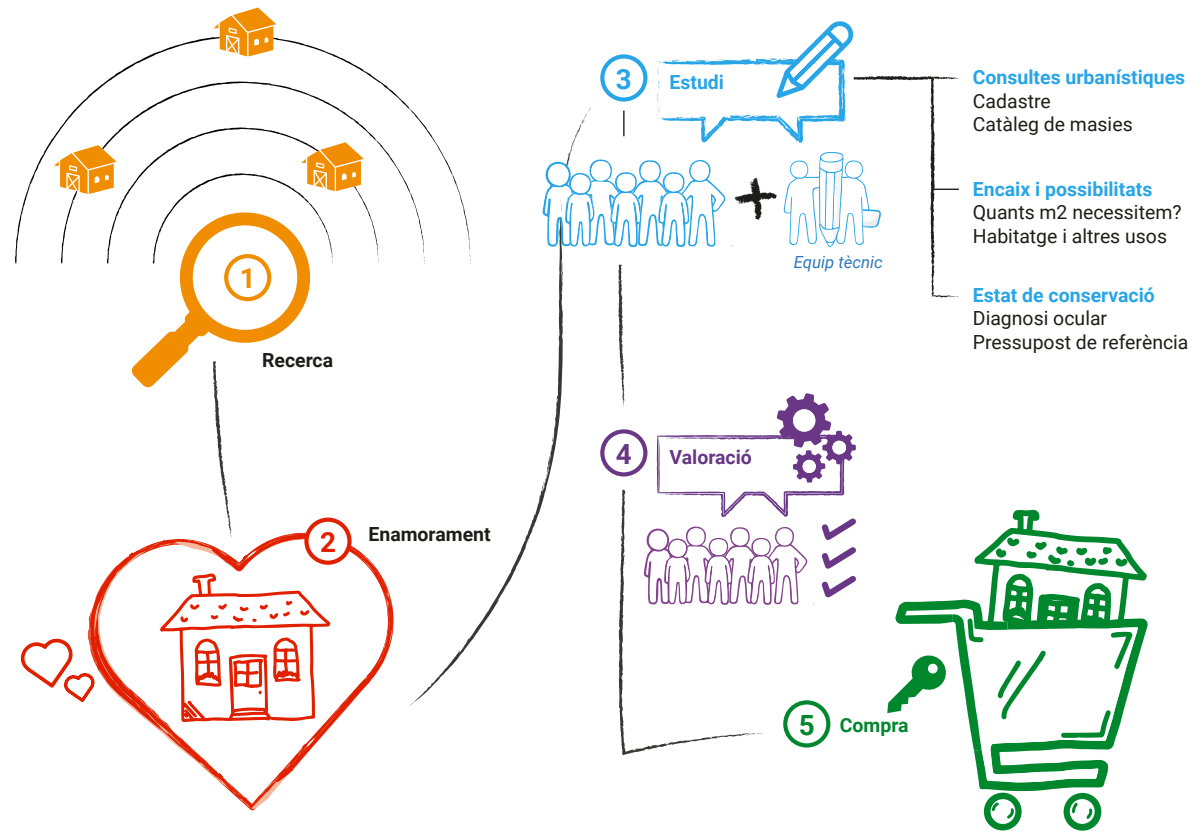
1

Recerca

2

Enamorament

3

Estudi

Equip tècnic

Consultes urbanístiques
Cadastre
Catàleg de masies

Encaix i possibilitats
Quants m2 necessitem?
Habitatge i altres usos

Estat de conservació
Diagnosi ocular
Pressupost de referència

4

Valoració

5

Compra